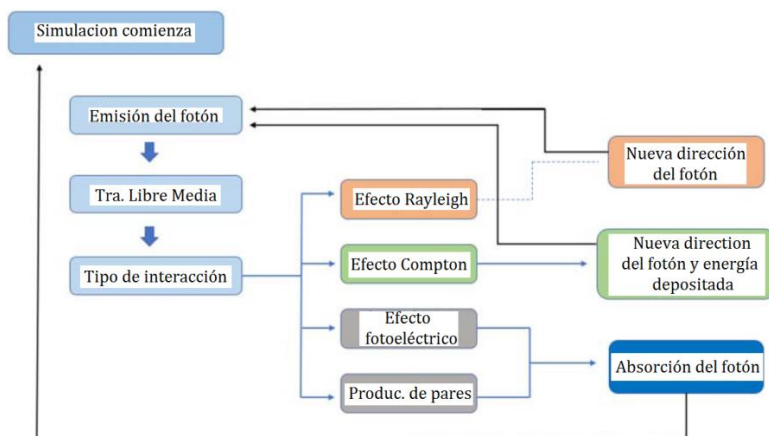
Simulacion comienza

Emisión del fotón

Tra. Libre Media

Tipo de interacción

Efecto Rayleigh

Efecto Compton

Efecto fotoeléctrico

Produc. de pares

Nueva dirección del fotón

Nueva direction del fotón y energía depositada

Absorción del fotón